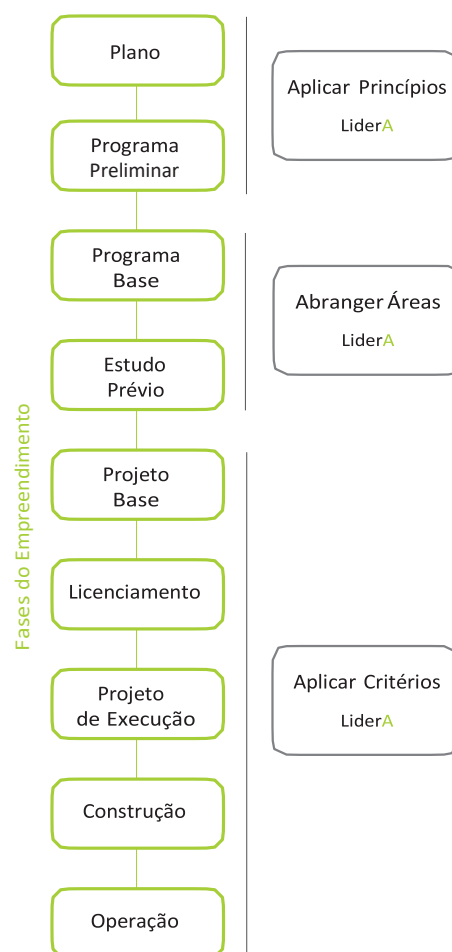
Fases do Empreendimento

Plano

Programa Preliminar

Programa Base

Estudo Prévio

Projeto Base

Licenciamento

Projeto de Execução

Construção

Operação

Aplicar Princípios LiderA

Abranger Áreas LiderA

Aplicar Critérios LiderA